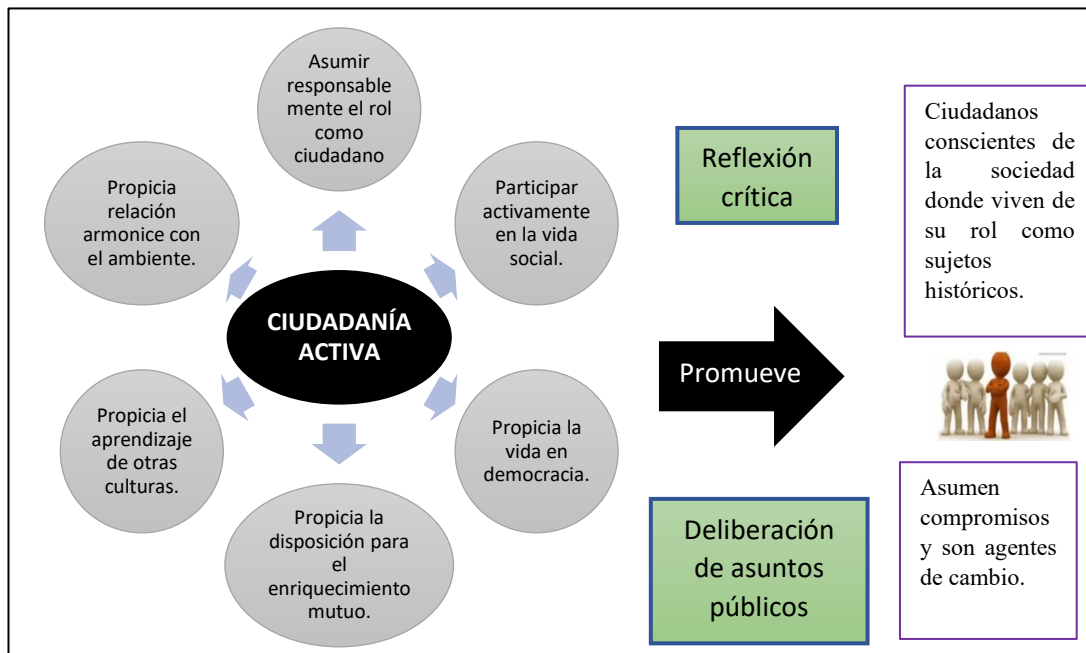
Asumir responsablemente el rol como ciudadano

Participar activamente en la vida social.

Propicia la vida en democracia.

Propicia la disposición para el enriquecimiento mutuo.

Propicia el aprendizaje de otras culturas.

Propicia relación armonice con el ambiente.

CIUDADANÍA ACTIVA

Reflexión crítica

Promueve

Deliberación de asuntos públicos

Ciudadanos conscientes de la sociedad donde viven de su rol como sujetos históricos.

Asumen compromisos y son agentes de cambio.